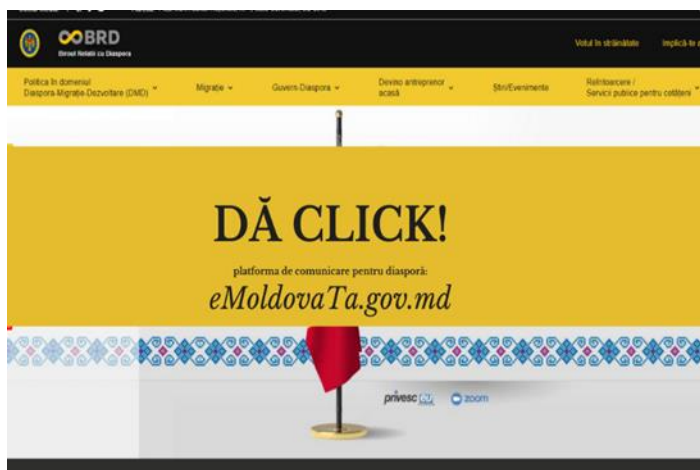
BRD
Biroul Relații cu Diaspora

Votul în străinătate
Implică-te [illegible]

Politica în domeniul Diaspora-Migrație-Dezvoltare (DMD)
Migrație
Guvern-Diaspora
Devino antreprenor acasă
Știri/Evenimente
Reîntoarcere / Servicii publice pentru cetățeni

DĂ CLICK!

platforma de comunicare pentru diasporă:

eMoldovaTa.gov.md

privesc eu
zoom